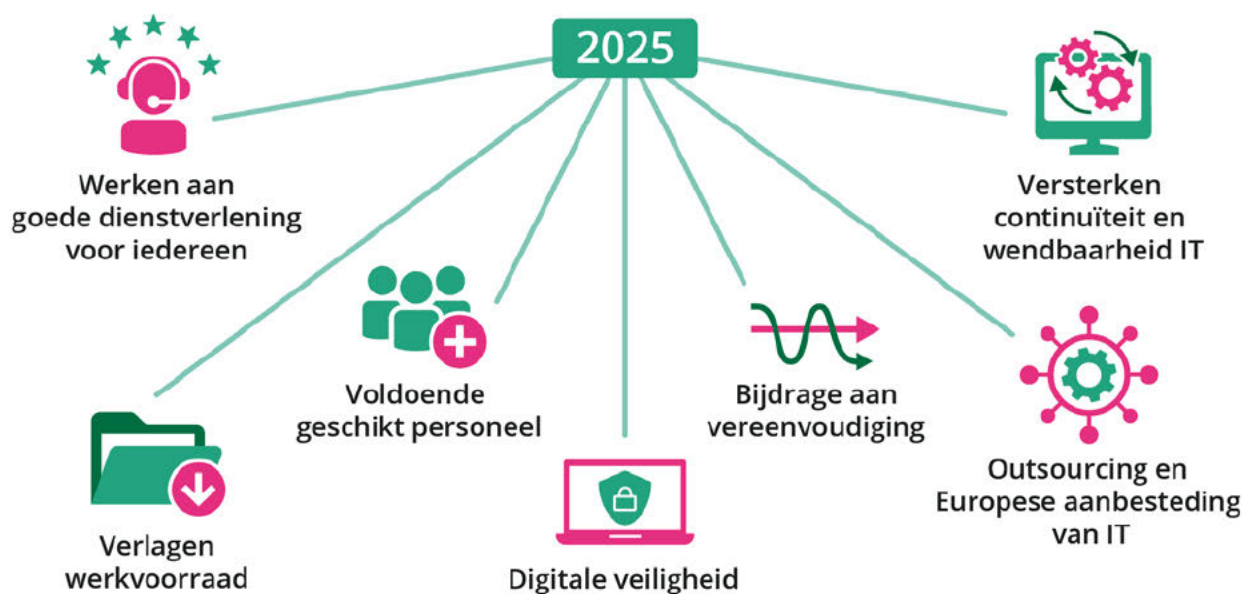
2025

Werken aan goede dienstverlening voor iedereen

Versterken continuïteit en wendbaarheid IT

Voldoende geschikt personeel

Bijdrage aan vereenvoudiging

Verlagen werkvoorraad

Digitale veiligheid

Outsourcing en Europese aanbesteding van IT